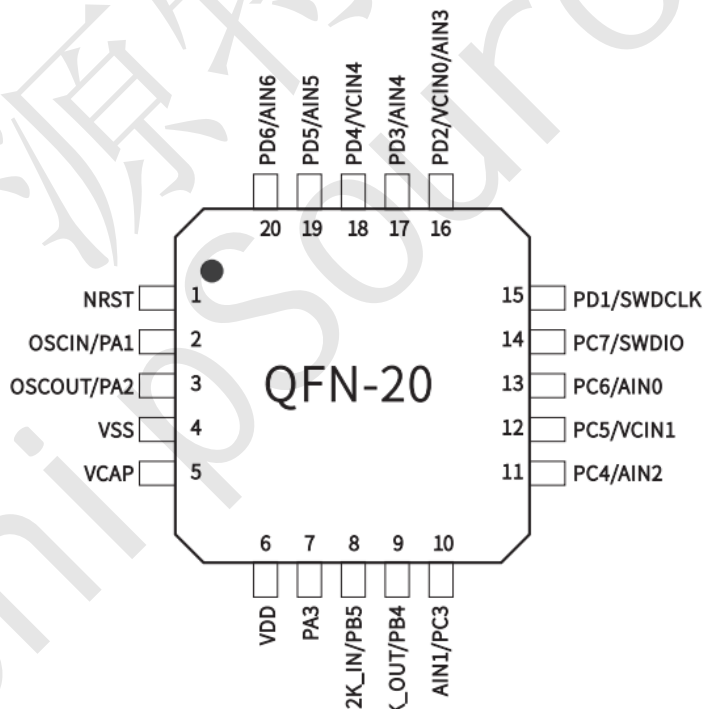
PD6/AIN6
PD5/AIN5
PD4/VCIN4
PD3/AIN4
PD2/VCIN0/AIN3
20 19 18 17 16

NRST 1
OSCIN/PA1 2
OSCOUT/PA2 3
VSS 4
VCAP 5

15 PD1/SWDCLK
14 PC7/SWDIO
13 PC6/AIN0
12 PC5/VCIN1
11 PC4/AIN2

QFN-20

6 7 8 9 10
VDD
PA3
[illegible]2K_IN/PB5
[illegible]K_OUT/PB4
AIN1/PC3